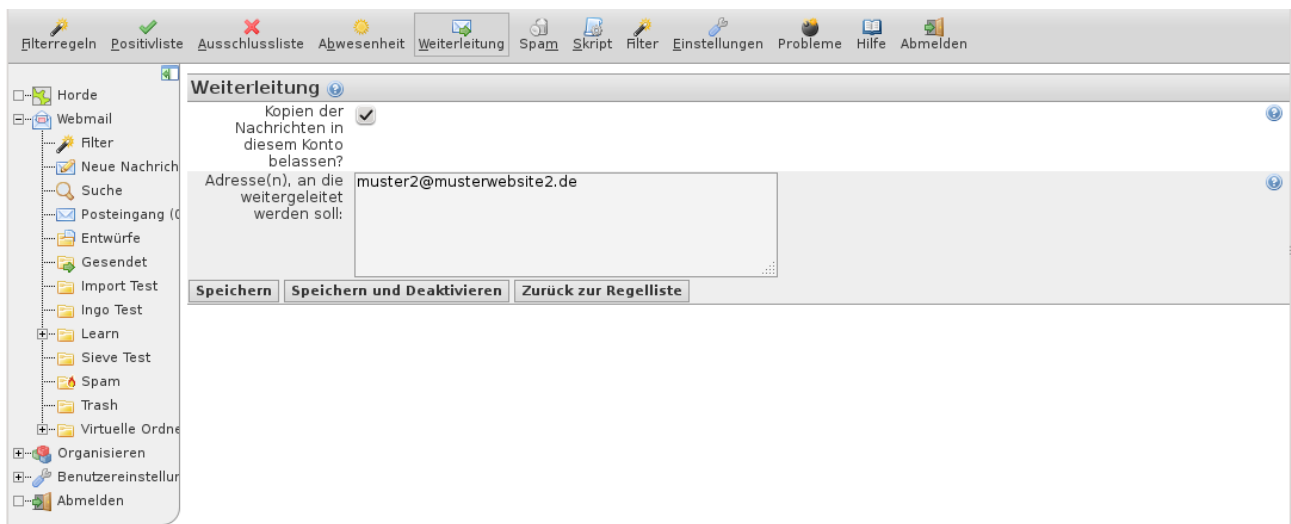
Filterregeln Positivliste Ausschlussliste Abwesenheit Weiterleitung Spam Skript Filter Einstellungen Probleme Hilfe Abmelden

Horde
Webmail
Filter
Neue Nachrich
Suche
Posteingang (0
Entwürfe
Gesendet
Import Test
Ingo Test
Learn
Sieve Test
Spam
Trash
Virtuelle Ordne
Organisieren
Benutzereinstellun
Abmelden

Weiterleitung

Kopien der Nachrichten in diesem Konto belassen? ✓

Adresse(n), an die weitergeleitet werden soll: muster2@musterwebsite2.de

Speichern | Speichern und Deaktivieren | Zurück zur Regelliste